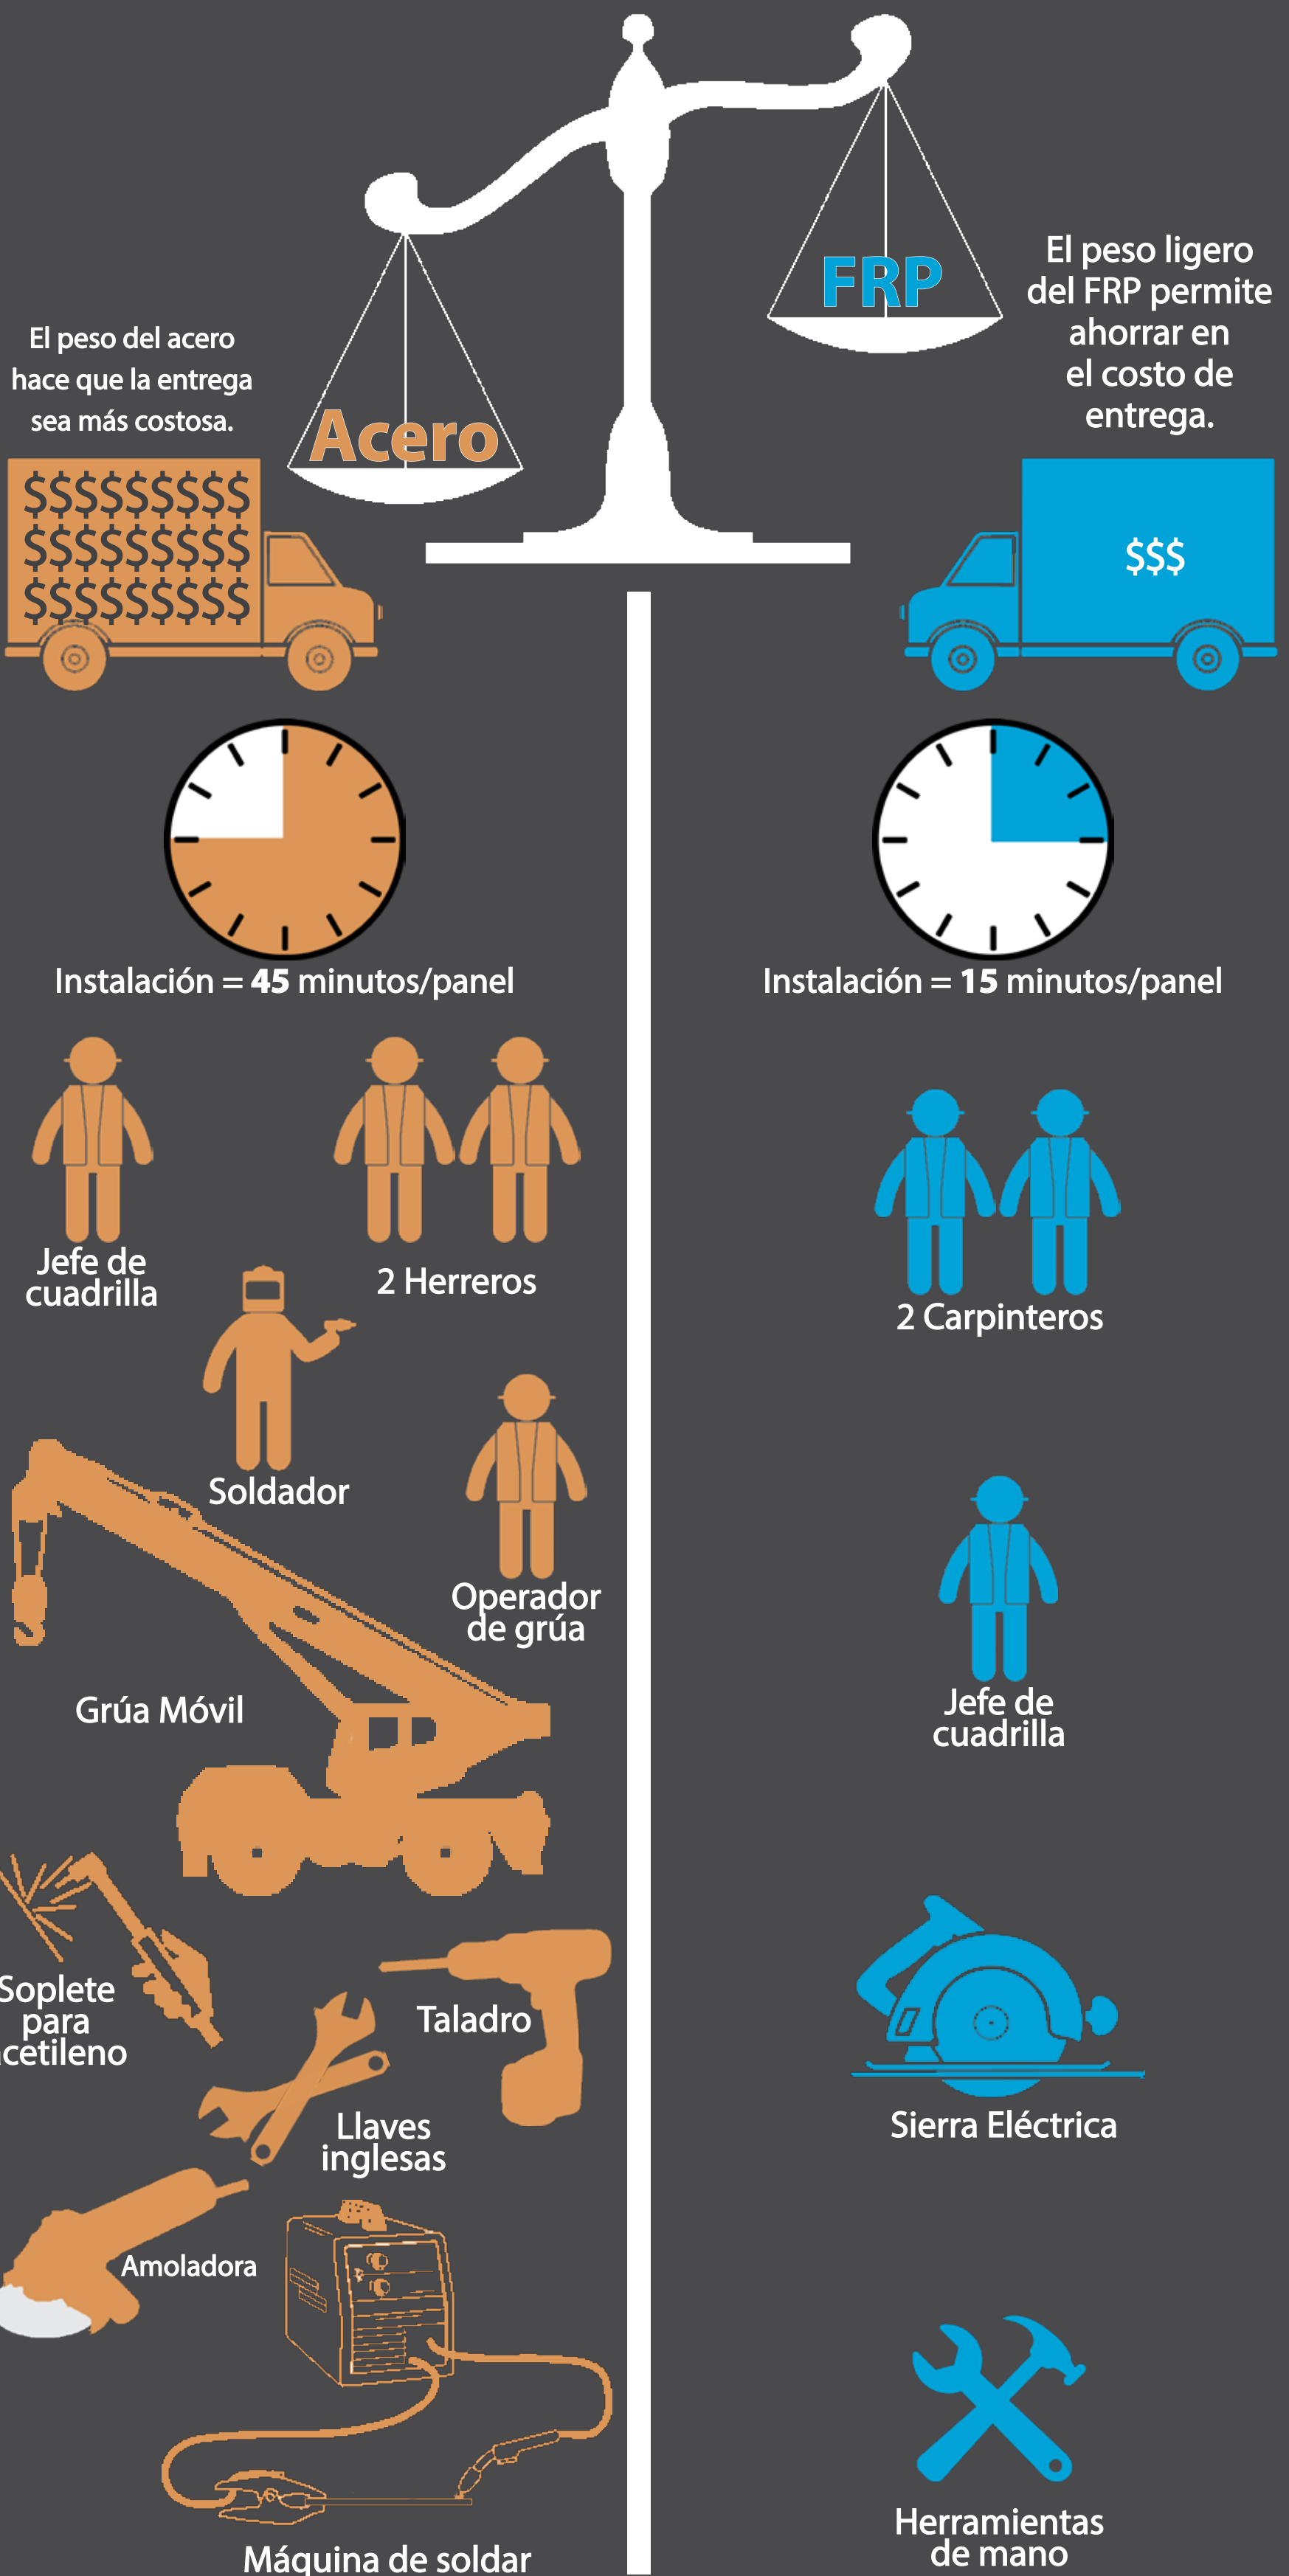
FRP

El peso ligero del FRP permite ahorrar en el costo de entrega.

El peso del acero hace que la entrega sea más costosa.

Acero

$$$$$$$$$
$$$$$$$$$
$$$$$$$$$

$$$

Instalación = **45** minutos/panel

Instalación = **15** minutos/panel

Jefe de cuadrilla

2 Herreros

2 Carpinteros

Soldador

Operador de grúa

Jefe de cuadrilla

Grúa Móvil

Soplete para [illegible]cetileno

Taladro

Llaves inglesas

Sierra Eléctrica

Amoladora

Herramientas de mano

Máquina de soldar